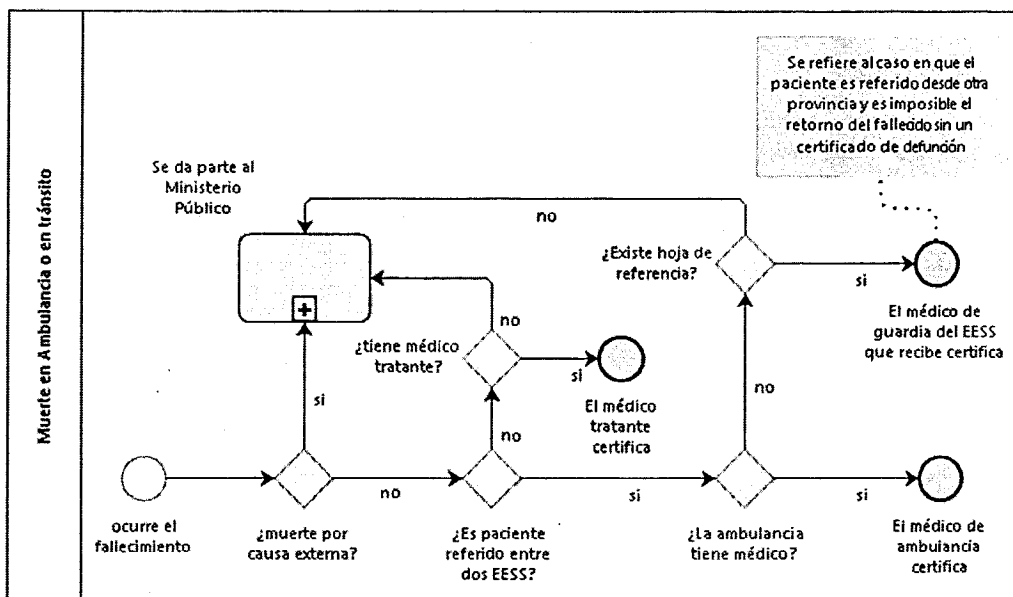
Muerte en Ambulancia o en tránsito

Se refiere al caso en que el paciente es referido desde otra provincia y es imposible el retorno del fallecido sin un certificado de defunción

Se da parte al Ministerio Público

no

¿Existe hoja de referencia?

si

El médico de guardia del EESS que recibe certifica

no

¿tiene médico tratante?

si

El médico tratante certifica

no

si

no

ocurre el fallecimiento

¿muerte por causa externa?

no

¿Es paciente referido entre dos EESS?

si

¿La ambulancia tiene médico?

si

El médico de ambulancia certifica